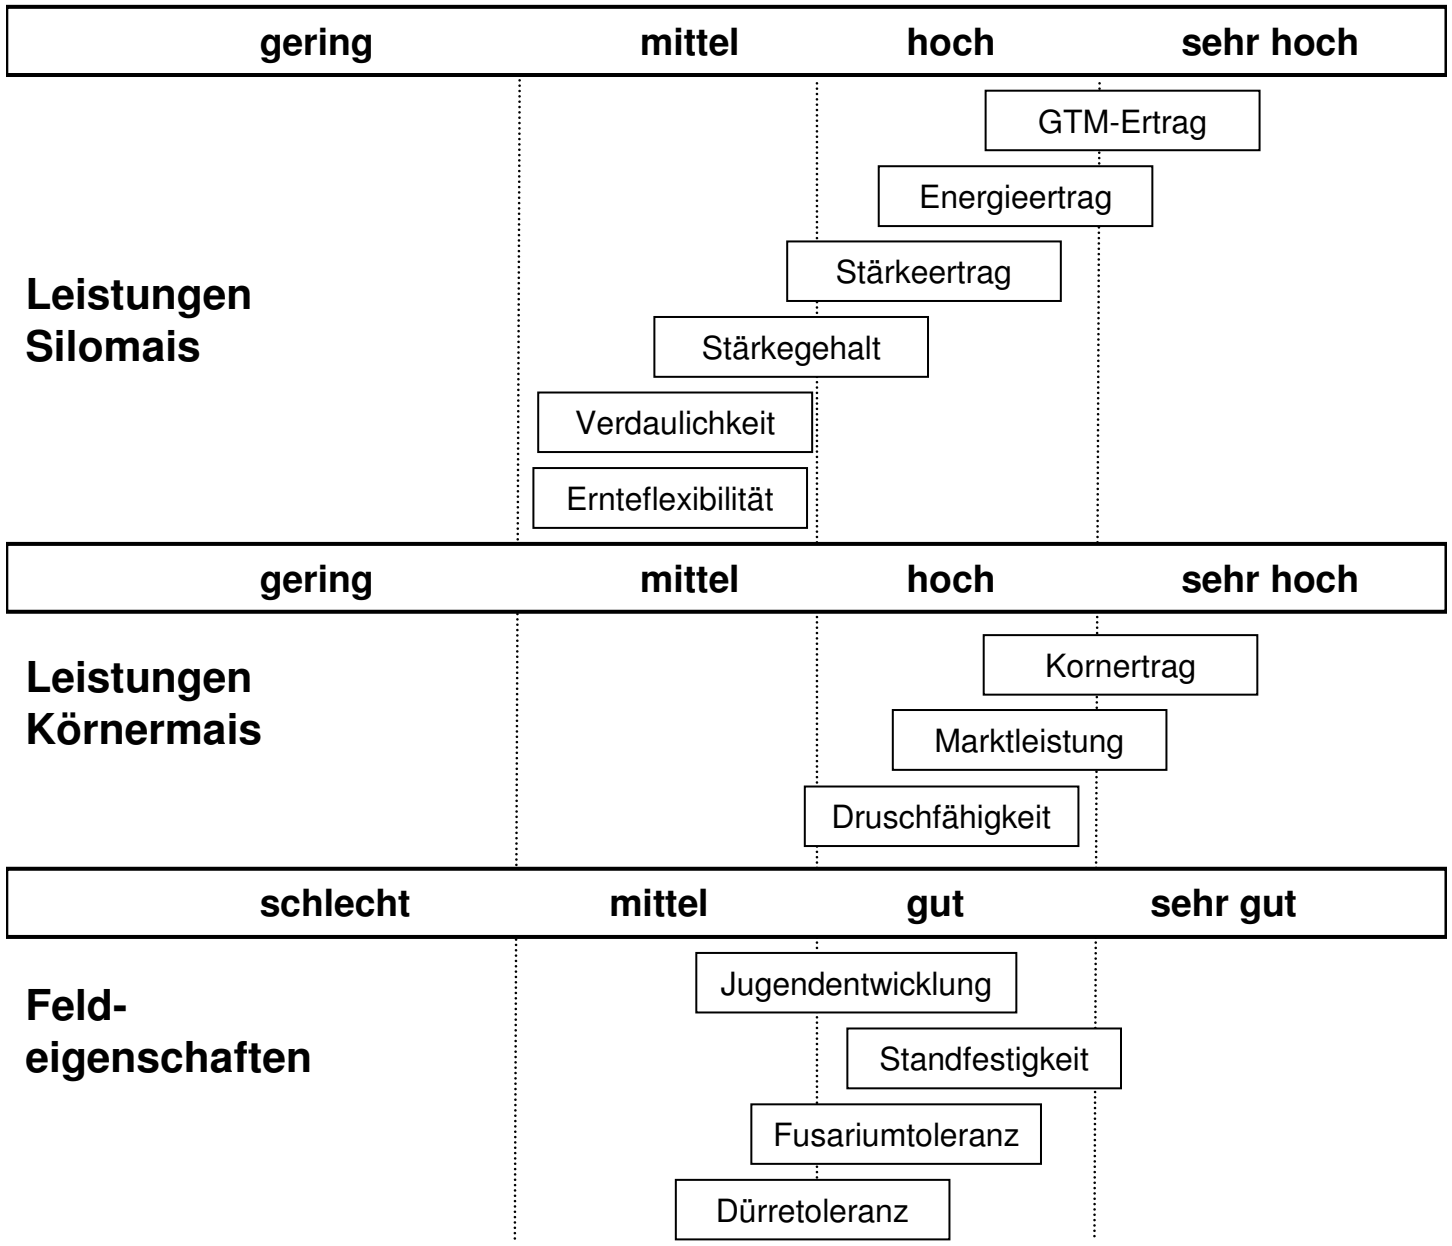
gering mittel hoch sehr hoch

Leistungen Silomais

GTM-Ertrag

Energieertrag

Stärkeertrag

Stärkegehalt

Verdaulichkeit

Ernteflexibilität

gering mittel hoch sehr hoch

Leistungen Körnermais

Kornertrag

Marktleistung

Druschfähigkeit

schlecht mittel gut sehr gut

Feld-eigenschaften

Jugendentwicklung

Standfestigkeit

Fusariumtoleranz

Dürretoleranz